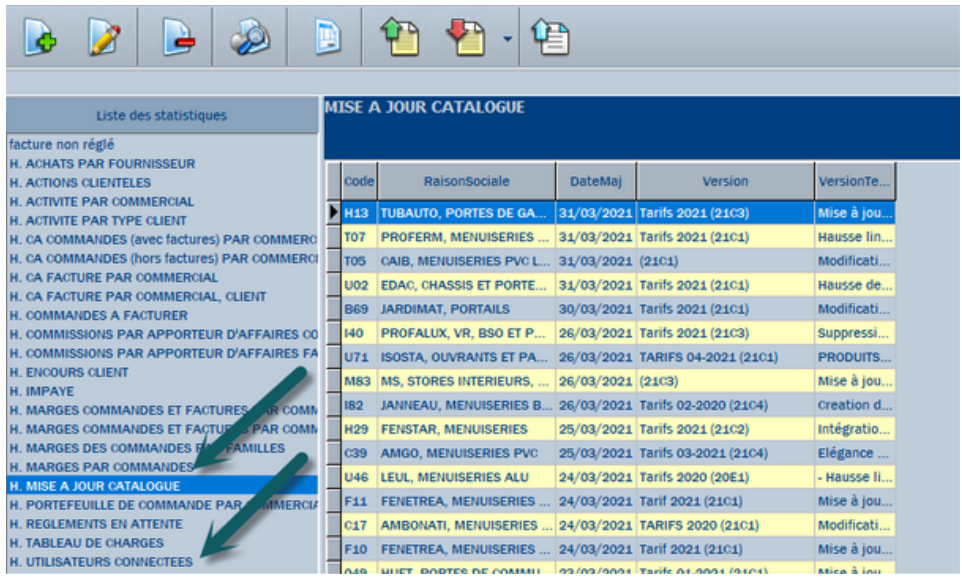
Liste des statistiques

facture non réglé
H. ACHATS PAR FOURNISSEUR
H. ACTIONS CLIENTELES
H. ACTIVITE PAR COMMERCIAL
H. ACTIVITE PAR TYPE CLIENT
H. CA COMMANDES (avec factures) PAR COMMERC
H. CA COMMANDES (hors factures) PAR COMMERCI
H. CA FACTURE PAR COMMERCIAL
H. CA FACTURE PAR COMMERCIAL, CLIENT
H. COMMANDES A FACTURER
H. COMMISSIONS PAR APPORTEUR D'AFFAIRES CO
H. COMMISSIONS PAR APPORTEUR D'AFFAIRES FA
H. ENCOURS CLIENT
H. IMPAYE
H. MARGES COMMANDES ET FACTURES PAR COMM
H. MARGES COMMANDES ET FACTURES PAR COMM
H. MARGES DES COMMANDES PAR FAMILLES
H. MARGES PAR COMMANDES
H. MISE A JOUR CATALOGUE
H. PORTEFEUILLE DE COMMANDE PAR COMMERCIA
H. REGLEMENTS EN ATTENTE
H. TABLEAU DE CHARGES
H. UTILISATEURS CONNECTEES

MISE A JOUR CATALOGUE

| Code | RaisonSociale | DateMaj | Version | VersionTe... |
|---|---|---|---|---|
| H13 | TUBAUTO, PORTES DE GA... | 31/03/2021 | Tarifs 2021 (21C3) | Mise à jou... |
| T07 | PROFERM, MENUISERIES ... | 31/03/2021 | Tarifs 2021 (21C1) | Hausse lin... |
| T05 | CAIB, MENUISERIES PVC L... | 31/03/2021 | (21C1) | Modificati... |
| U02 | EDAC, CHASSIS ET PORTE... | 31/03/2021 | Tarifs 2021 (21C1) | Hausse de... |
| B69 | JARDIMAT, PORTAILS | 30/03/2021 | Tarifs 2021 (21C1) | Modificati... |
| I40 | PROFALUX, VR, BSO ET P... | 26/03/2021 | Tarifs 2021 (21C3) | Suppressi... |
| U71 | ISOSTA, OUVRANTS ET PA... | 26/03/2021 | TARIFS 04-2021 (21C1) | PRODUITS... |
| M83 | MS, STORES INTERIEURS, ... | 26/03/2021 | (21C3) | Mise à jou... |
| I82 | JANNEAU, MENUISERIES B... | 26/03/2021 | Tarifs 02-2020 (21C4) | Creation d... |
| H29 | FENSTAR, MENUISERIES | 25/03/2021 | Tarifs 2021 (21C2) | Intégratio... |
| C39 | AMGO, MENUISERIES PVC | 25/03/2021 | Tarifs 03-2021 (21C4) | Elégance ... |
| U46 | LEUL, MENUISERIES ALU | 24/03/2021 | Tarifs 2020 (20E1) | - Hausse li... |
| F11 | FENETREA, MENUISERIES ... | 24/03/2021 | Tarif 2021 (21C1) | Mise à jou... |
| C17 | AMBONATI, MENUISERIES ... | 24/03/2021 | TARIFS 2020 (21C1) | Modificati... |
| F10 | FENETREA, MENUISERIES ... | 24/03/2021 | Tarif 2021 (21C1) | Mise à jou... |
| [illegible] | HUET, PORTES DE COMMU... | 23/03/2021 | Tarifs 01-2021 (21C1) | Mise à jou... |